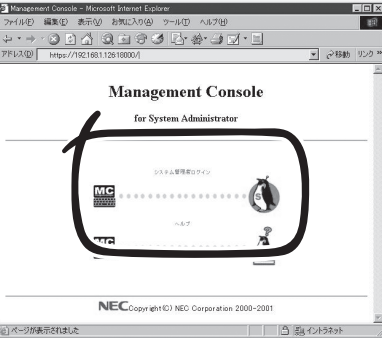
Management Console - Microsoft Internet Explorer

ファイル(F) 編集(E) 表示(V) お気に入り(A) ツール(T) ヘルプ(H)

アドレス(D) https://192.168.1.128:18000/

移動 リンク »

Management Console

for System Administrator

システム管理者ログイン

MC

ヘルプ

MC

NEC Copyright(C) NEC Corporation 2000-2001

ページが表示されました

イントラネット